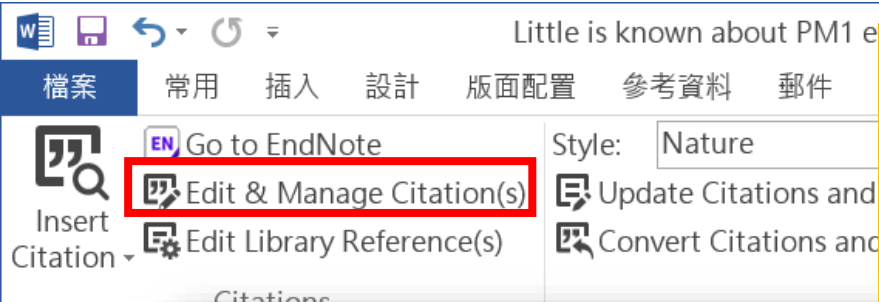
Little is known about PM1 e

檔案 常用 插入 設計 版面配置 參考資料 郵件

Insert Citation

EN Go to EndNote

Edit & Manage Citation(s)

Edit Library Reference(s)

Citations

Style: Nature

Update Citations and

Convert Citations and